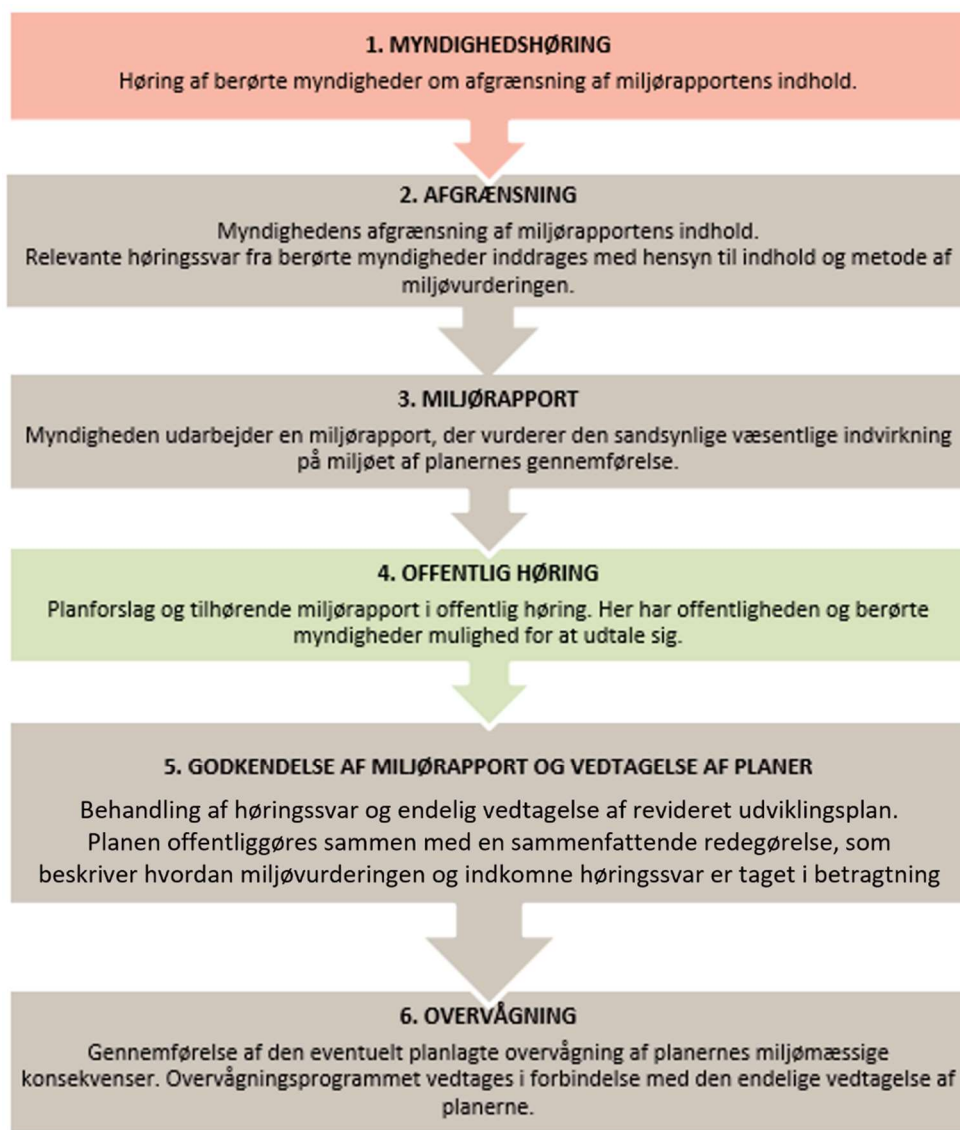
1. MYNDIGHEDSHØRING

Høring af berørte myndigheder om afgrænsning af miljørapportens indhold.

2. AFGRÆNSNING

Myndighedens afgrænsning af miljørapportens indhold.
Relevante høringssvar fra berørte myndigheder inddrages med hensyn til indhold og metode af miljøvurderingen.

3. MILJØRAPPORT

Myndigheden udarbejder en miljørapport, der vurderer den sandsynlige væsentlige indvirkning på miljøet af planernes gennemførelse.

4. OFFENTLIG HØRING

Planforslag og tilhørende miljørapport i offentlig høring. Her har offentligheden og berørte myndigheder mulighed for at udtale sig.

5. GODKENDELSE AF MILJØRAPPORT OG VEDTAGELSE AF PLANER

Behandling af høringssvar og endelig vedtagelse af revideret udviklingsplan. Planen offentliggøres sammen med en sammenfattende redegørelse, som beskriver hvordan miljøvurderingen og indkomne høringssvar er taget i betragtning

6. OVERVÅGNING

Gennemførelse af den eventuelt planlagte overvågning af planernes miljømæssige konsekvenser. Overvågningsprogrammet vedtages i forbindelse med den endelige vedtagelse af planerne.